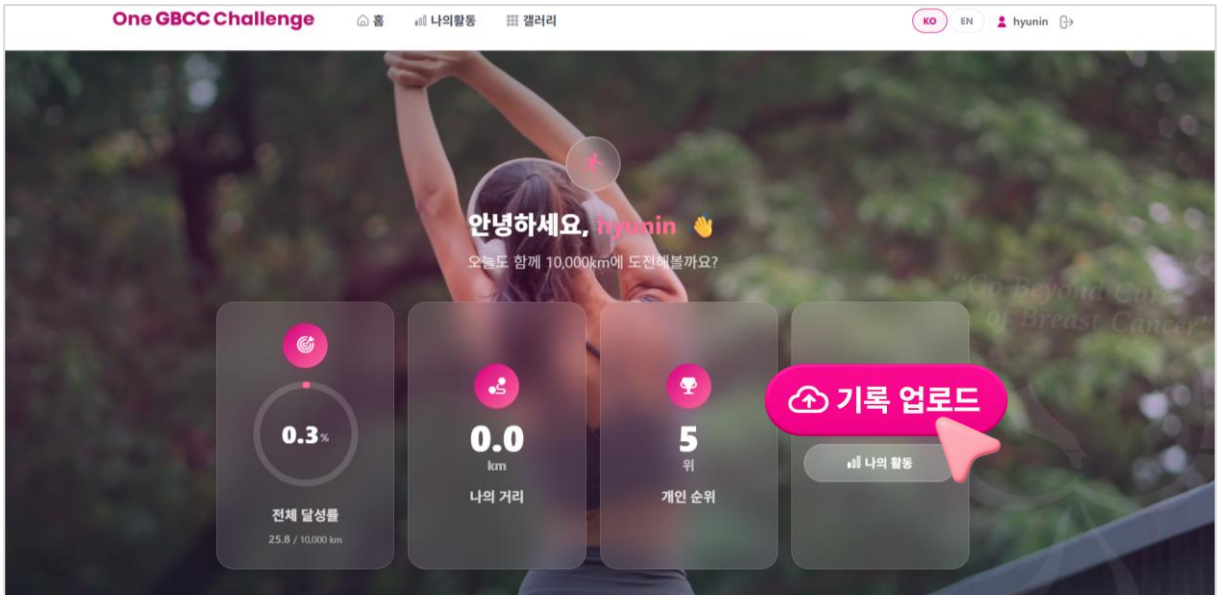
One GBCC Challenge 홈 나의활동 갤러리 KO EN hyunin

안녕하세요, hyunin 👋

오늘도 함께 10,000km에 도전해볼까요?

"Go Beyond Cure of Breast Cancer"

0.3%

전체 달성률

25.8 / 10,000 km

0.0

km

나의 거리

5

위

개인 순위

기록 업로드

나의 활동